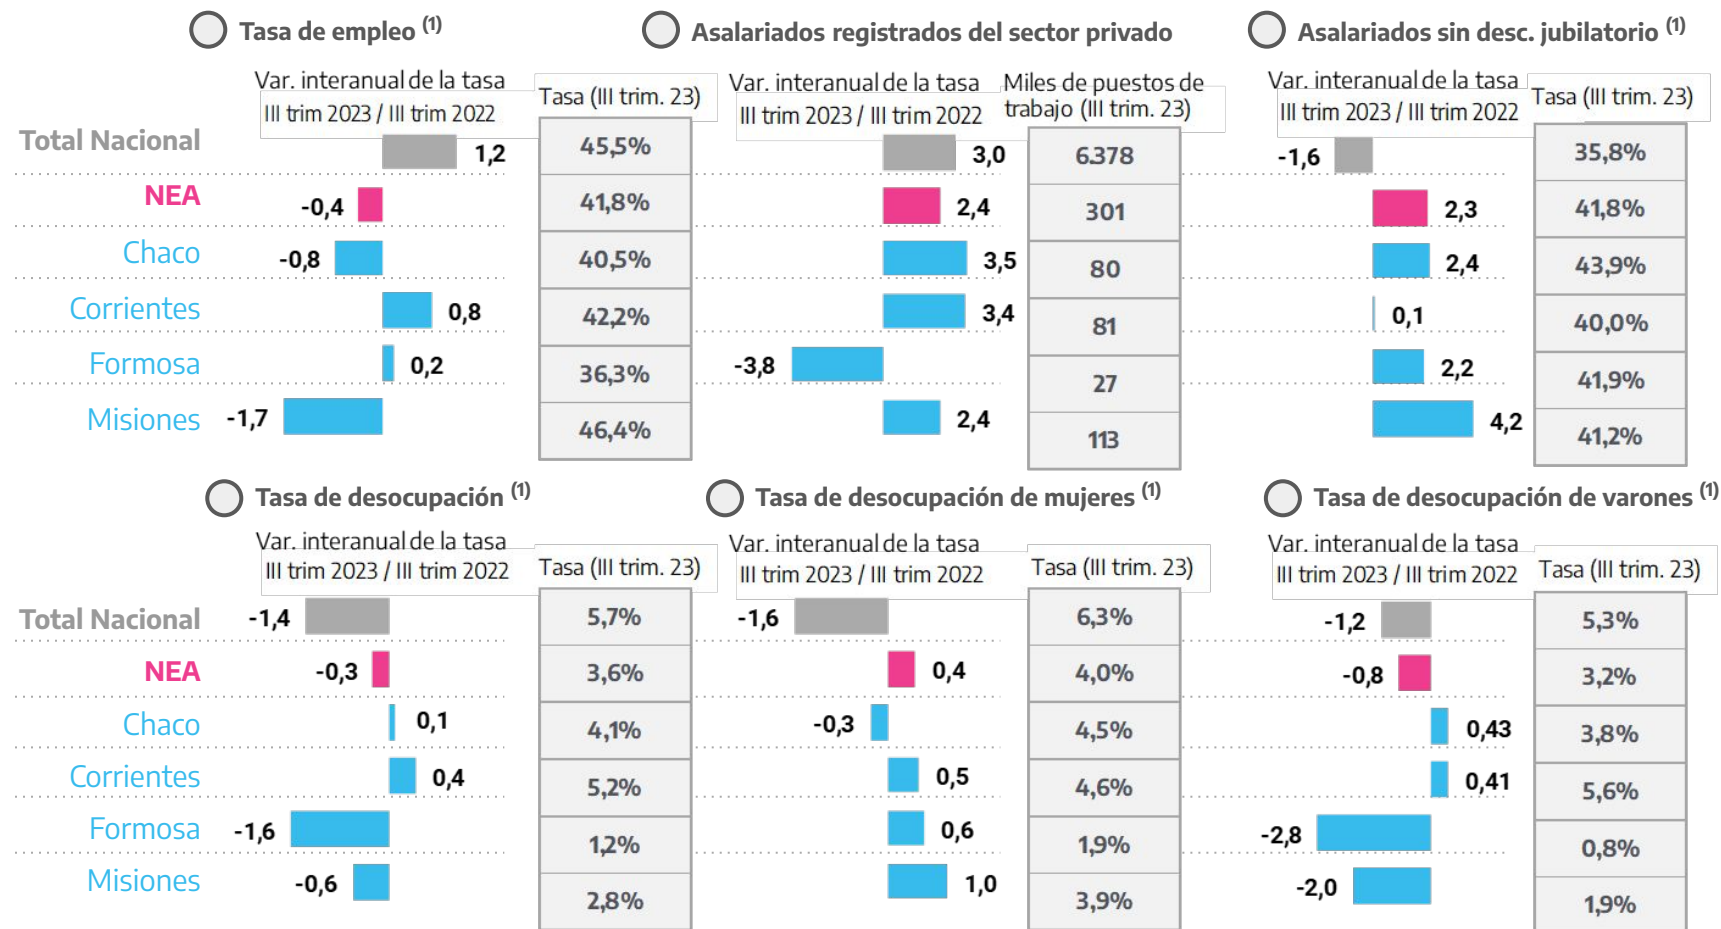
Tasa de empleo $^{(1)}$

Var. interanual de la tasa III trim 2023 / III trim 2022

Tasa (III trim. 23)

Total Nacional 1,2 45,5%
NEA -0,4 41,8%
Chaco -0,8 40,5%
Corrientes 0,8 42,2%
Formosa 0,2 36,3%
Misiones -1,7 46,4%

Asalariados registrados del sector privado

Var. interanual de la tasa III trim 2023 / III trim 2022

Miles de puestos de trabajo (III trim. 23)

3,0 6.378
2,4 301
3,5 80
3,4 81
-3,8 27
2,4 113

Asalariados sin desc. jubilatorio $^{(1)}$

Var. interanual de la tasa III trim 2023 / III trim 2022

Tasa (III trim. 23)

-1,6 35,8%
2,3 41,8%
2,4 43,9%
0,1 40,0%
2,2 41,9%
4,2 41,2%

Tasa de desocupación $^{(1)}$

Var. interanual de la tasa III trim 2023 / III trim 2022

Tasa (III trim. 23)

Total Nacional -1,4 5,7%
NEA -0,3 3,6%
Chaco 0,1 4,1%
Corrientes 0,4 5,2%
Formosa -1,6 1,2%
Misiones -0,6 2,8%

Tasa de desocupación de mujeres $^{(1)}$

Var. interanual de la tasa III trim 2023 / III trim 2022

Tasa (III trim. 23)

-1,6 6,3%
0,4 4,0%
-0,3 4,5%
0,5 4,6%
0,6 1,9%
1,0 3,9%

Tasa de desocupación de varones $^{(1)}$

Var. interanual de la tasa III trim 2023 / III trim 2022

Tasa (III trim. 23)

-1,2 5,3%
-0,8 3,2%
0,43 3,8%
0,41 5,6%
-2,8 0,8%
-2,0 1,9%